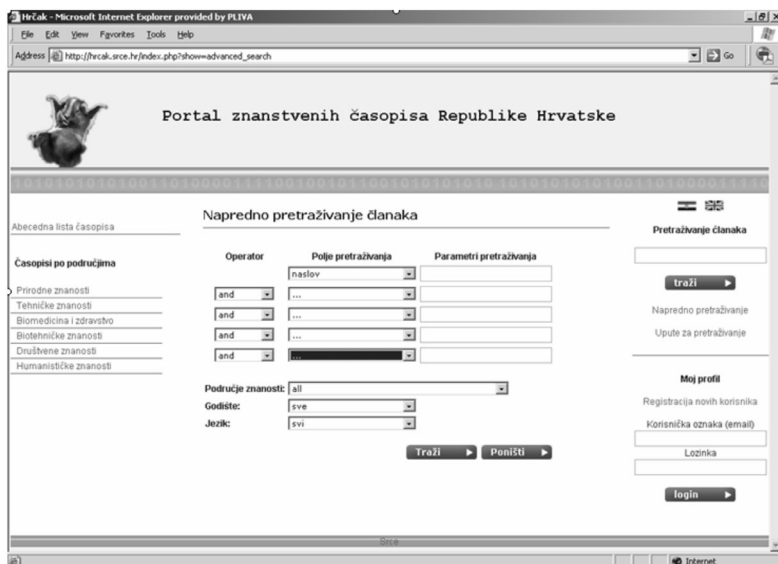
Hrčak - Microsoft Internet Explorer provided by PLIVA

File Edit View Favorites Tools Help

Address http://hrcak.srce.hr/index.php?show=advanced_search

Go

Portal znanstvenih časopisa Republike Hrvatske

Abecedna lista časopisa

Časopisi po područjima

Prirodne znanosti
Tehničke znanosti
Biomedicina i zdravstvo
Biotehničke znanosti
Društvene znanosti
Humanističke znanosti

Napredno pretraživanje članaka

| Operator | Polje pretraživanja | Parametri pretraživanja |
|---|---|---|
| | naslov | |
| and | ... | |
| and | ... | |
| and | ... | |
| and | ... | |

Područje znanosti: all
Godište: sve
Jezik: svi

Traži Poništi

Pretraživanje članaka

traži

Napredno pretraživanje

Upute za pretraživanje

Moj profil

Registracija novih korisnika

Korisnička oznaka (email)

Lozinka

login

Srce

Internet